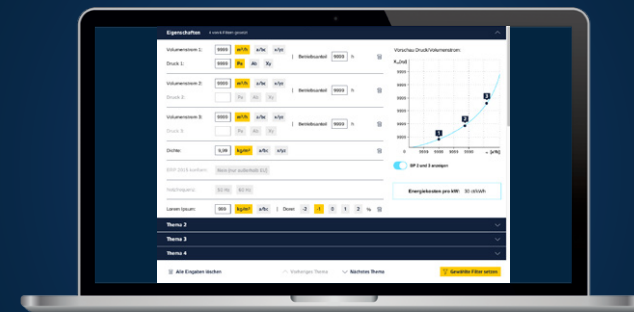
Eigenschaften

Volumenstrom 1: 5000 m³/h m³/s m³/ct
Druck 1: 1000 Pa Pa kPa

Betriebsstunden 1000 h

Volumenstrom 2: 5000 m³/h m³/s m³/ct
Druck 2: Pa Pa kPa

Betriebsstunden 1000 h

Volumenstrom 3: 5000 m³/h m³/s m³/ct
Druck 3: Pa Pa kPa

Betriebsstunden 1000 h

Dichte: 1,20 kg/m³

50 Hz 60 Hz

Lenses Ipsum: 500 kg/m³ m³/s | Dover -2 -1 0 1 2 %

Vorschau Druck/Volumenstrom

1
2
3

BP 2 und 3 anzeigen

Energiekosten pro kWh: 30 ct/kWh

Thema 2
Thema 3
Thema 4

Alle Eingaben löschen
Vorheriges Thema
Nächstes Thema
Gewählte Filter setzen